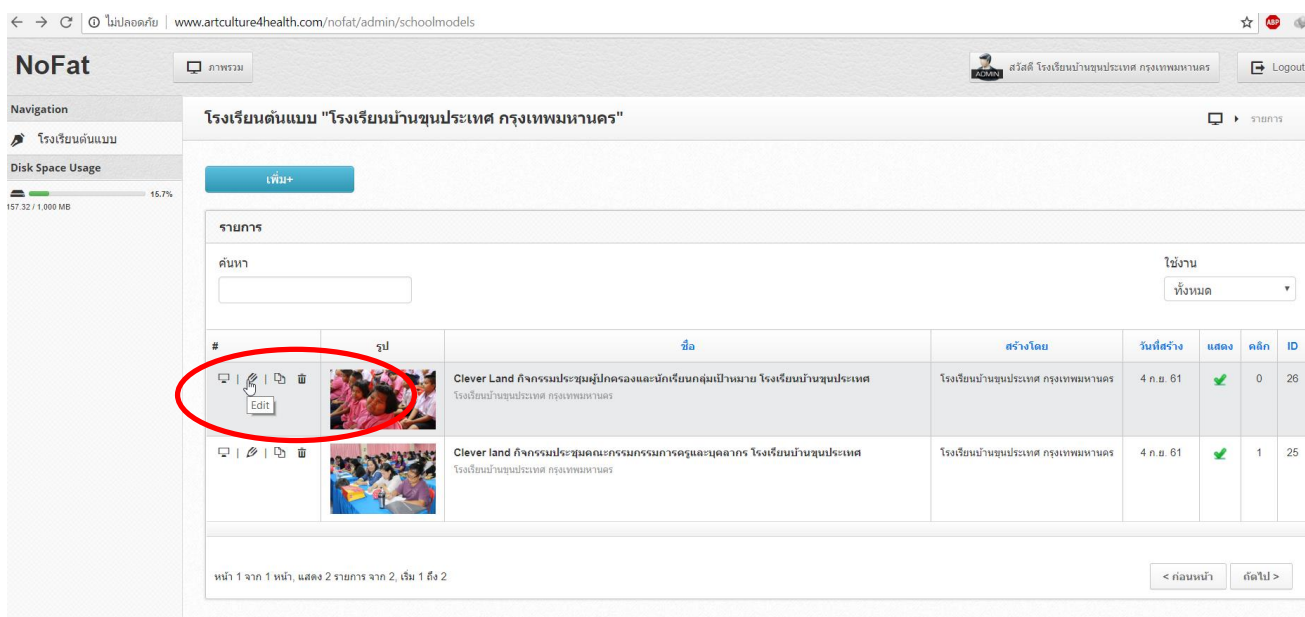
ไม่ปลอดภัย | www.artculture4health.com/nofat/admin/schoolmodels

ABP

NoFat

ภาพรวม

ADMIN สวัสดี โรงเรียนบ้านขุนประเทศ กรุงเทพมหานคร

Logout

Navigation

โรงเรียนต้นแบบ

Disk Space Usage

15.7%

157.32 / 1,000 MB

โรงเรียนต้นแบบ "โรงเรียนบ้านขุนประเทศ กรุงเทพมหานคร"

รายการ

เพิ่ม+

รายการ

ค้นหา

ใช้งาน

ทั้งหมด

| # | รูป | ชื่อ | สร้างโดย | วันที่สร้าง | แสดง | คลิก | ID |
|---|---|---|---|---|---|---|---|
| Edit | | Clever Land กิจกรรมประชุมผู้ปกครองและนักเรียนกลุ่มเป้าหมาย โรงเรียนบ้านขุนประเทศ โรงเรียนบ้านขุนประเทศ กรุงเทพมหานคร | โรงเรียนบ้านขุนประเทศ กรุงเทพมหานคร | 4 ก.ย. 61 | | 0 | 26 |
| | | Clever land กิจกรรมประชุมคณะกรรมกรรมการครูและบุคลากร โรงเรียนบ้านขุนประเทศ โรงเรียนบ้านขุนประเทศ กรุงเทพมหานคร | โรงเรียนบ้านขุนประเทศ กรุงเทพมหานคร | 4 ก.ย. 61 | | 1 | 25 |

หน้า 1 จาก 1 หน้า, แสดง 2 รายการ จาก 2, เริ่ม 1 ถึง 2

< ก่อนหน้า

ถัดไป >